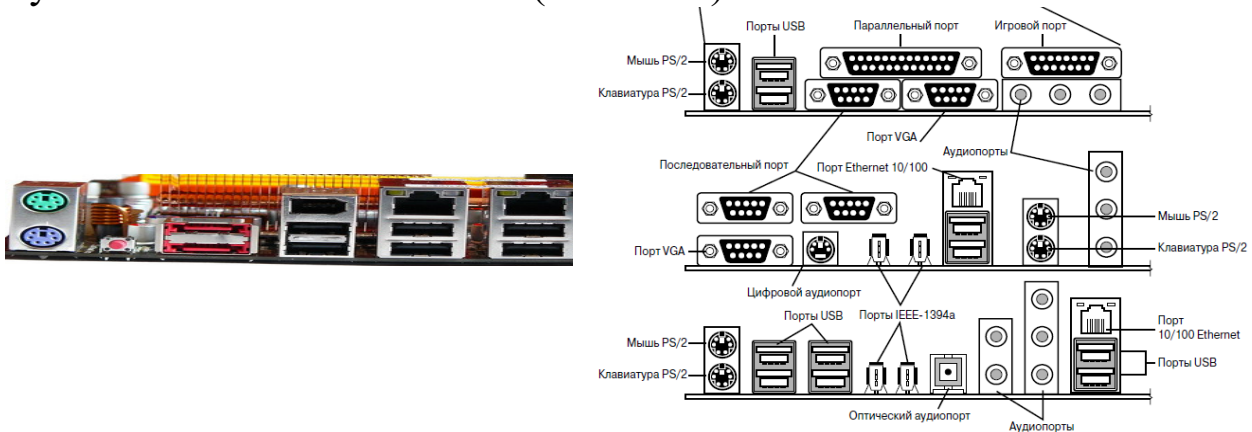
Порты USB
Параллельный порт
Игровой порт
Мышь PS/2
Клавиатура PS/2
Порт VGA
Аудиопорты
Последовательный порт
Порт Ethernet 10/100
Мышь PS/2
Клавиатура PS/2
Порт VGA
Цифровой аудиопорт
Порты USB
Порты IEEE-1394a
Порт 10/100 Ethernet
Мышь PS/2
Клавиатура PS/2
Порты USB
Оптический аудиопорт
Аудиопорты